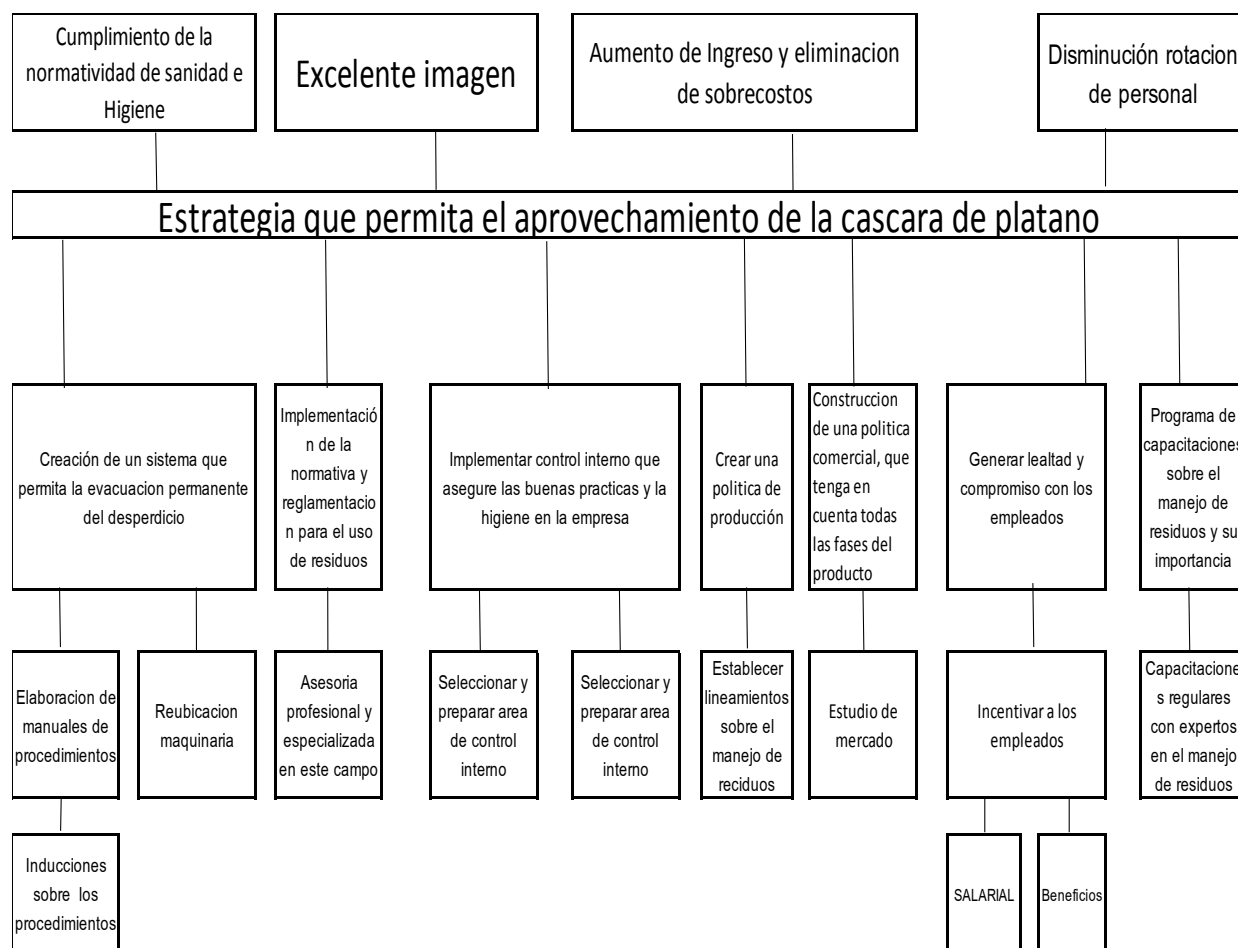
Cumplimiento de la normatividad de sanidad e Higiene

Excelente imagen

Aumento de Ingreso y eliminacion de sobrecostos

Disminución rotacion de personal

Estrategia que permita el aprovechamiento de la cascara de platano

Creación de un sistema que permita la evacuacion permanente del desperdicio

Implementación de la normativa y reglamentacion para el uso de residuos

Implementar control interno que asegure las buenas practicas y la higiene en la empresa

Crear una politica de producción

Construccion de una politica comercial, que tenga en cuenta todas las fases del producto

Generar lealtad y compromiso con los empleados

Programa de capacitaciones sobre el manejo de residuos y su importancia

Elaboracion de manuales de procedimientos

Reubicacion maquinaria

Asesoria profesional y especializada en este campo

Seleccionar y preparar area de control interno

Seleccionar y preparar area de control interno

Establecer lineamientos sobre el manejo de reciduos

Estudio de mercado

Incentivar a los empleados

Capacitaciones regulares con expertos en el manejo de residuos

Inducciones sobre los procedimientos

SALARIAL

Beneficios